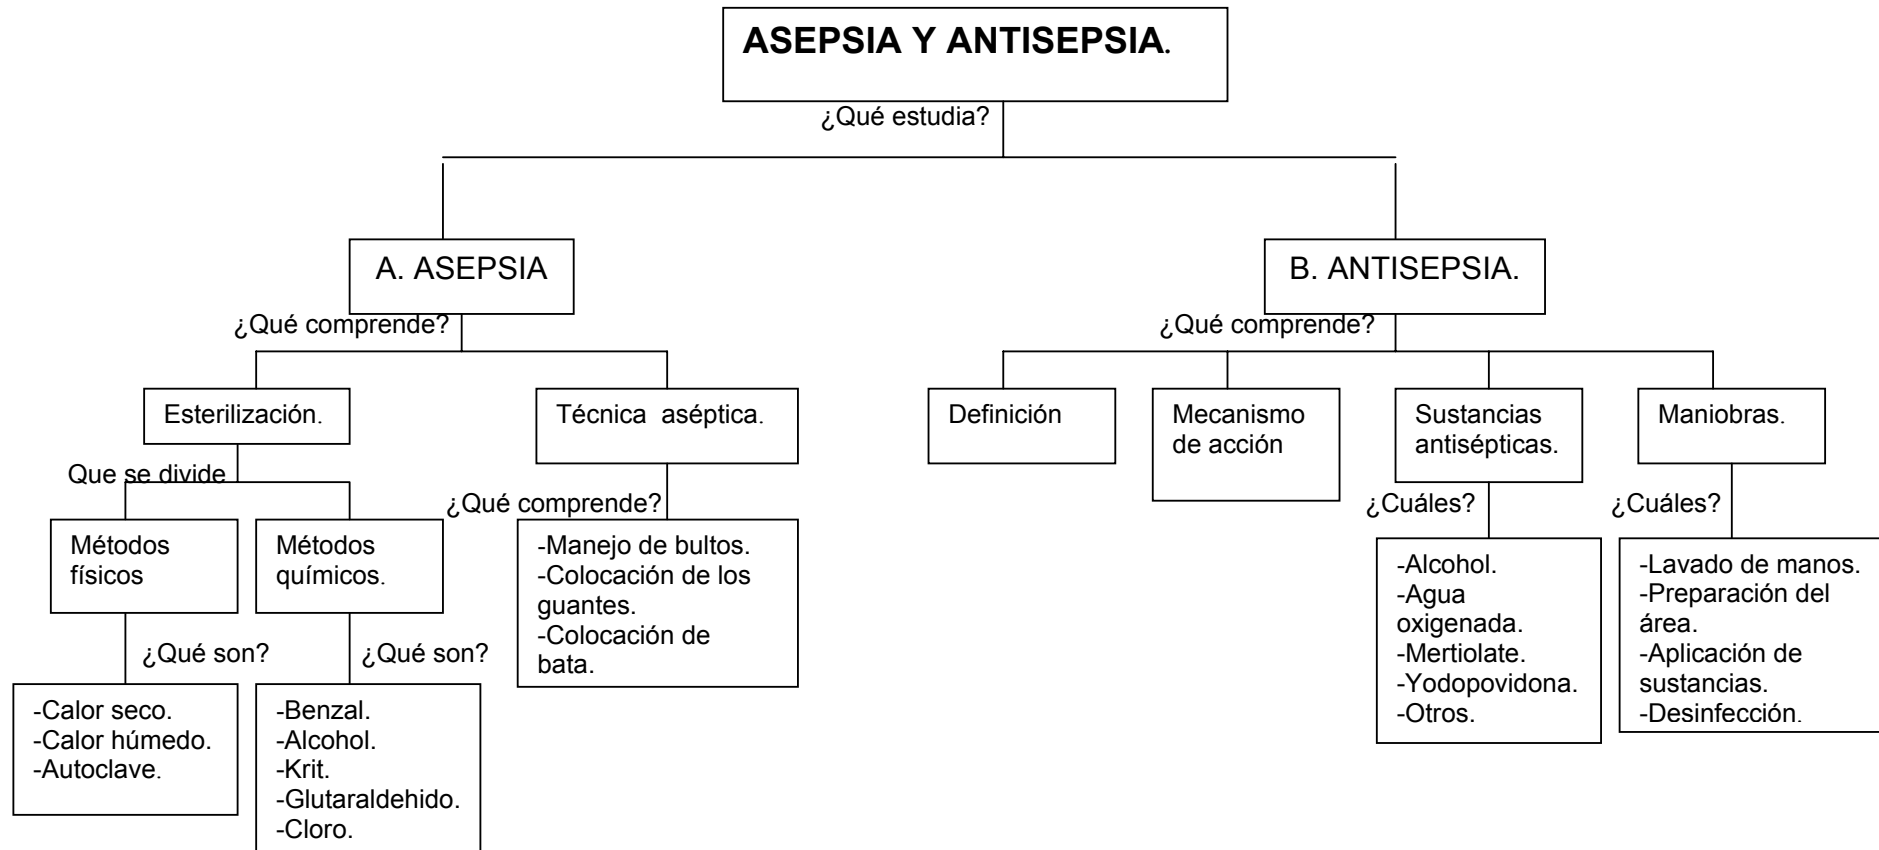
ASEPSIA Y ANTISEPSIA.

¿Qué estudia?

A. ASEPSIA

¿Qué comprende?

Esterilización.

Que se divide

Métodos físicos

¿Qué son?

-Calor seco.
-Calor húmedo.
-Autoclave.

Métodos químicos.

¿Qué son?

-Benzal.
-Alcohol.
-Krit.
-Glutaraldehido.
-Cloro.

Técnica aséptica.

¿Qué comprende?

-Manejo de bultos.
-Colocación de los guantes.
-Colocación de bata.

B. ANTISEPSIA.

¿Qué comprende?

Definición

Mecanismo de acción

Sustancias antisépticas.

¿Cuáles?

-Alcohol.
-Agua oxigenada.
-Mertiolate.
-Yodopovidona.
-Otros.

Maniobras.

¿Cuáles?

-Lavado de manos.
-Preparación del área.
-Aplicación de sustancias.
-Desinfección.